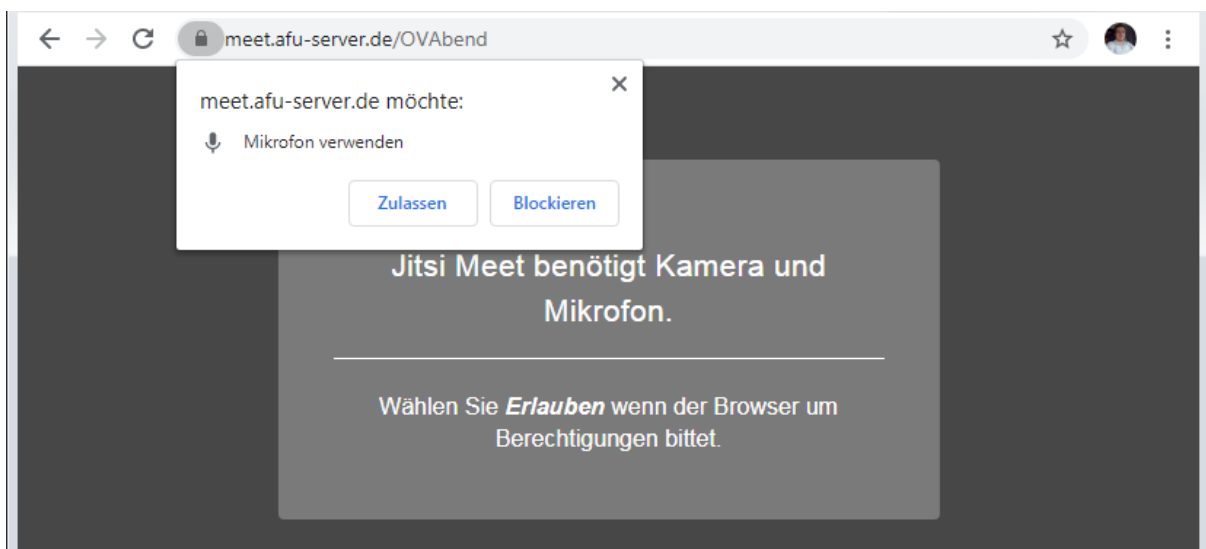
meet.afu-server.de/OVAbend

meet.afu-server.de möchte:

Mikrofon verwenden

Zulassen

Blockieren

Jitsi Meet benötigt Kamera und Mikrofon.

Wählen Sie ***Erlauben*** wenn der Browser um Berechtigungen bittet.